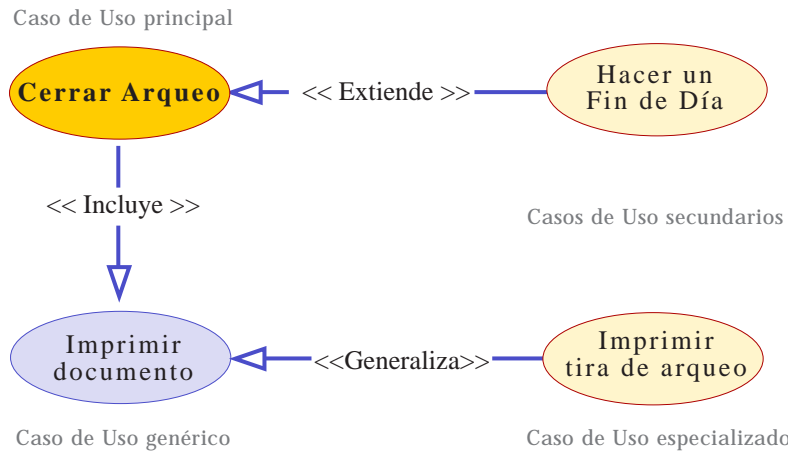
Caso de Uso principal

Cerrar Arqueo

<< Extiende >>

Hacer un Fin de Día

<< Incluye >>

Casos de Uso secundarios

Imprimir documento

<<Generaliza>>

Imprimir tira de arqueo

Caso de Uso genérico

Caso de Uso especializado